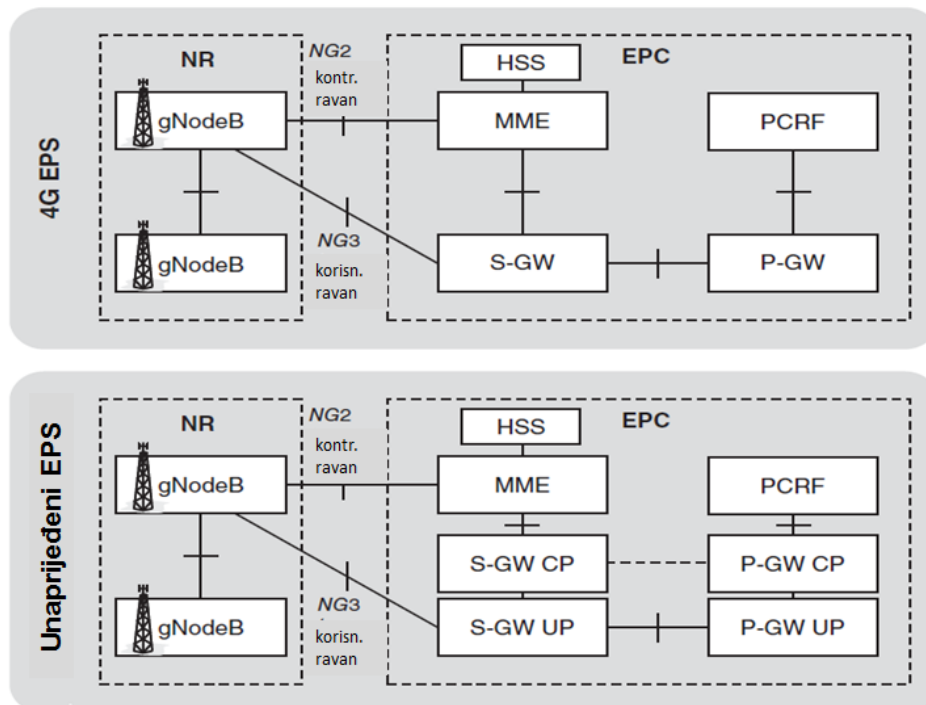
4G EPS

NR

gNodeB

gNodeB

NG2
kontr.
ravan

NG3
korisn.
ravan

EPC

HSS

MME

PCRF

S-GW

P-GW

Unaprijeđeni EPS

NR

gNodeB

gNodeB

NG2
kontr.
ravan

NG3
korisn.
ravan

EPC

HSS

MME

PCRF

S-GW CP

P-GW CP

S-GW UP

P-GW UP